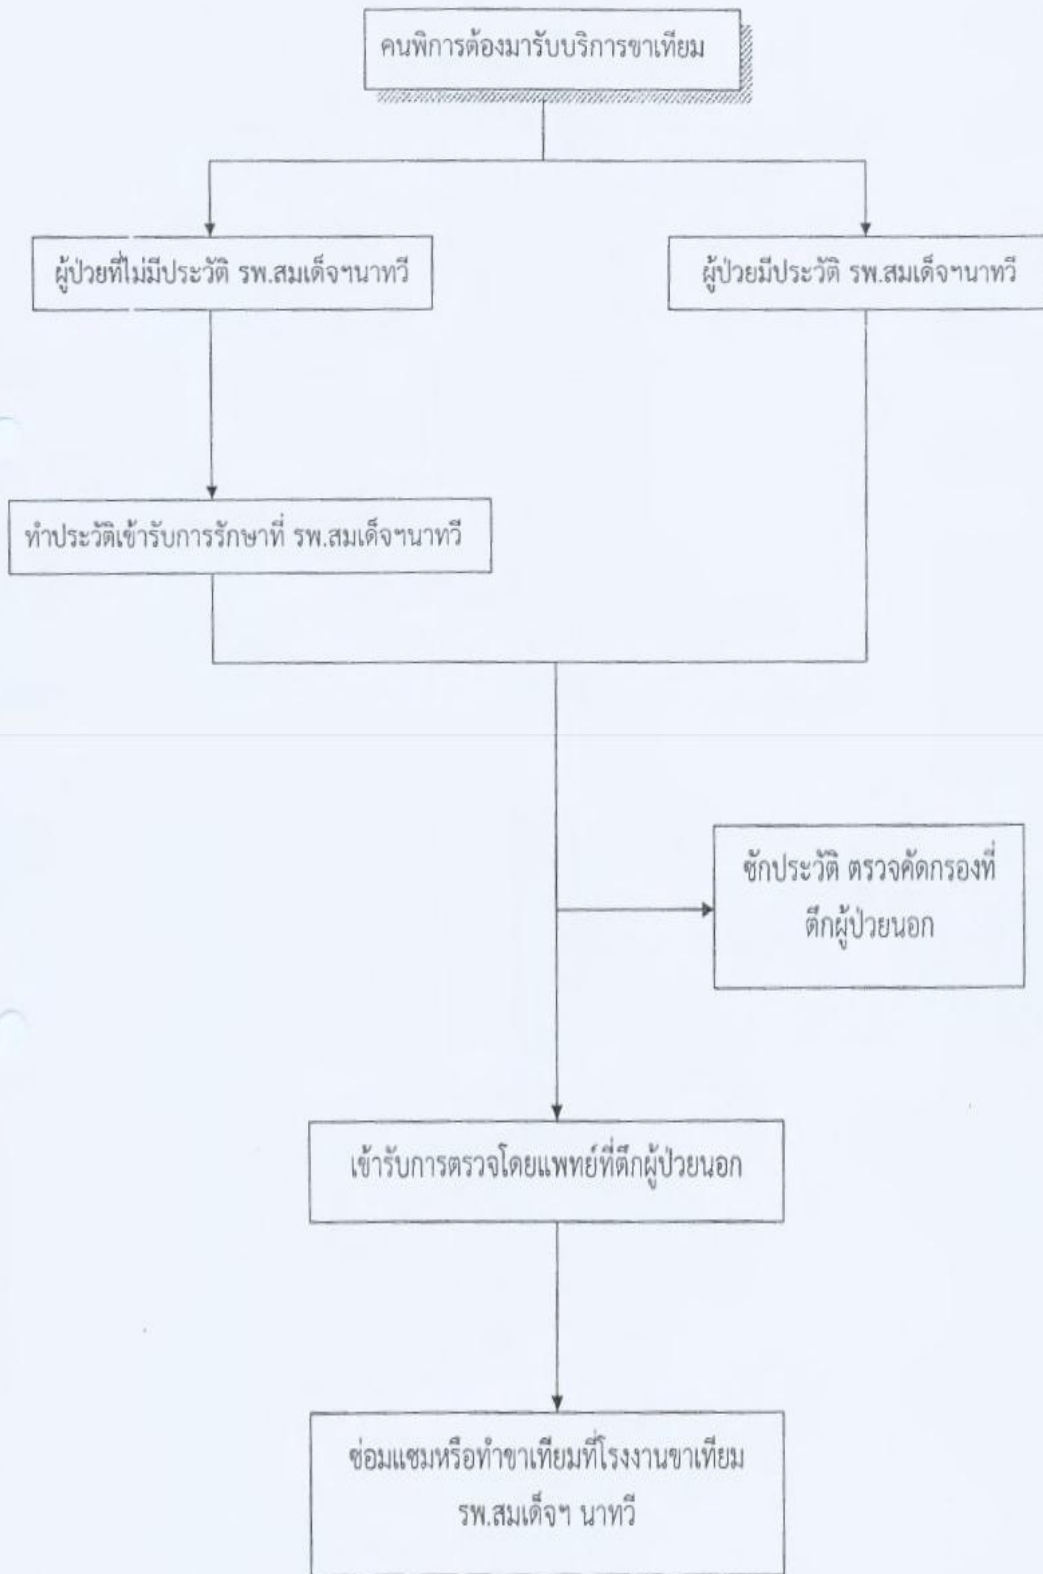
คนพิการต้องมารับบริการขาเทียม

ผู้ป่วยที่ไม่มีประวัติ รพ.สมเด็จฯนาทวี

ผู้ป่วยมีประวัติ รพ.สมเด็จฯนาทวี

ทำประวัติเข้ารับการรักษาที่ รพ.สมเด็จฯนาทวี

ซักประวัติ ตรวจคัดกรองที่ตึกผู้ป่วยนอก

เข้ารับการตรวจโดยแพทย์ที่ตึกผู้ป่วยนอก

ซ่อมแซมหรือทำขาเทียมที่โรงงานขาเทียม รพ.สมเด็จฯ นาทวี